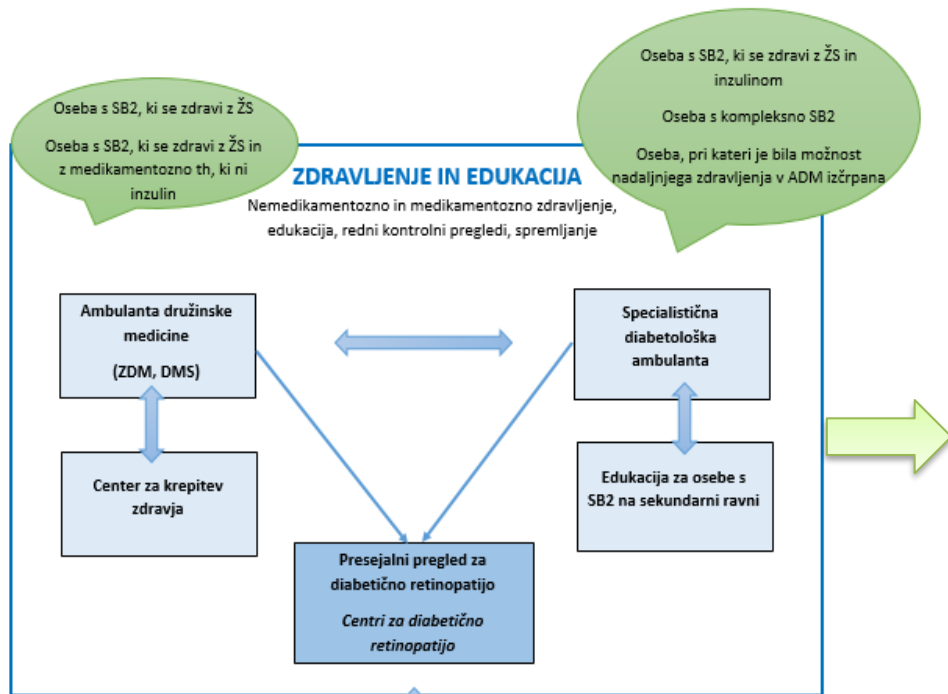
Oseba s SB2, ki se zdravi z ŽS

Oseba s SB2, ki se zdravi z ŽS in z medikamentozno th, ki ni inzulin

Oseba s SB2, ki se zdravi z ŽS in inzulinom

Oseba s kompleksno SB2

Oseba, pri kateri je bila možnost nadaljnjega zdravljenja v ADM izčrpana

ZDRAVLJENJE IN EDUKACIJA

Nemedikamentozno in medikamentozno zdravljenje, edukacija, redni kontrolni pregledi, spremljanje

Ambulanta družinske medicine

(ZDM, DMS)

Specialistična diabetološka ambulanta

Center za krepitev zdravja

Edukacija za osebe s SB2 na sekundarni ravni

Presejalni pregled za diabetično retinopatijo

Centri za diabetično retinopatijo